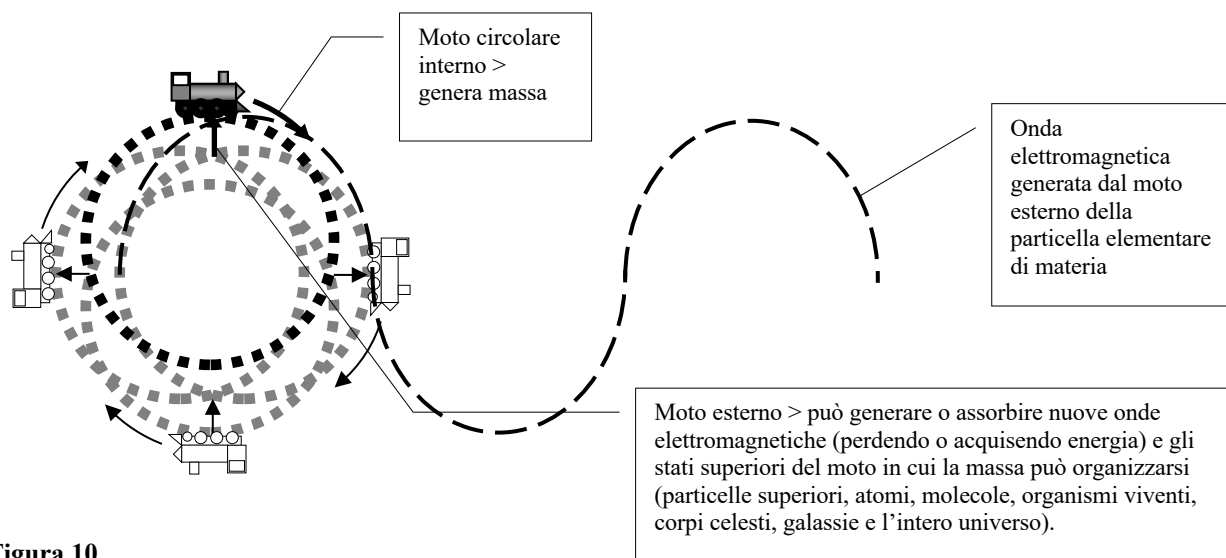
Moto circolare interno > genera massa

Onda elettromagnetica generata dal moto esterno della particella elementare di materia

Moto esterno > può generare o assorbire nuove onde elettromagnetiche (perdendo o acquisendo energia) e gli stati superiori del moto in cui la massa può organizzarsi (particelle superiori, atomi, molecole, organismi viventi, corpi celesti, galassie e l'intero universo).

Figura 10